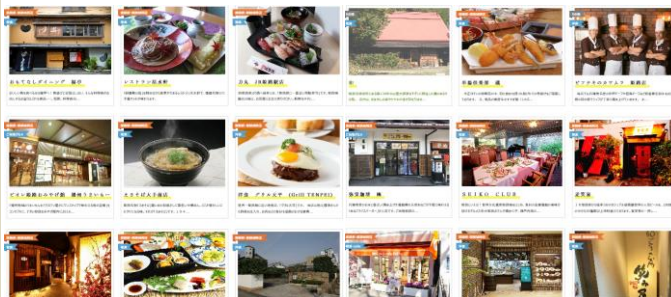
おもてなしダイニング 銀杏

レストラン欧米亭

さん JR静岡駅店

串揚自由亭 銀座

ビアホールライオン 銀座店

ビヤ銀座ルネサンス 錦糸町店

ささげ ラーメン本店

洋食 グリル大宮 (GinZ TENPEI)

喫茶珈琲 楠

SHIKO CLUB

武蔵家